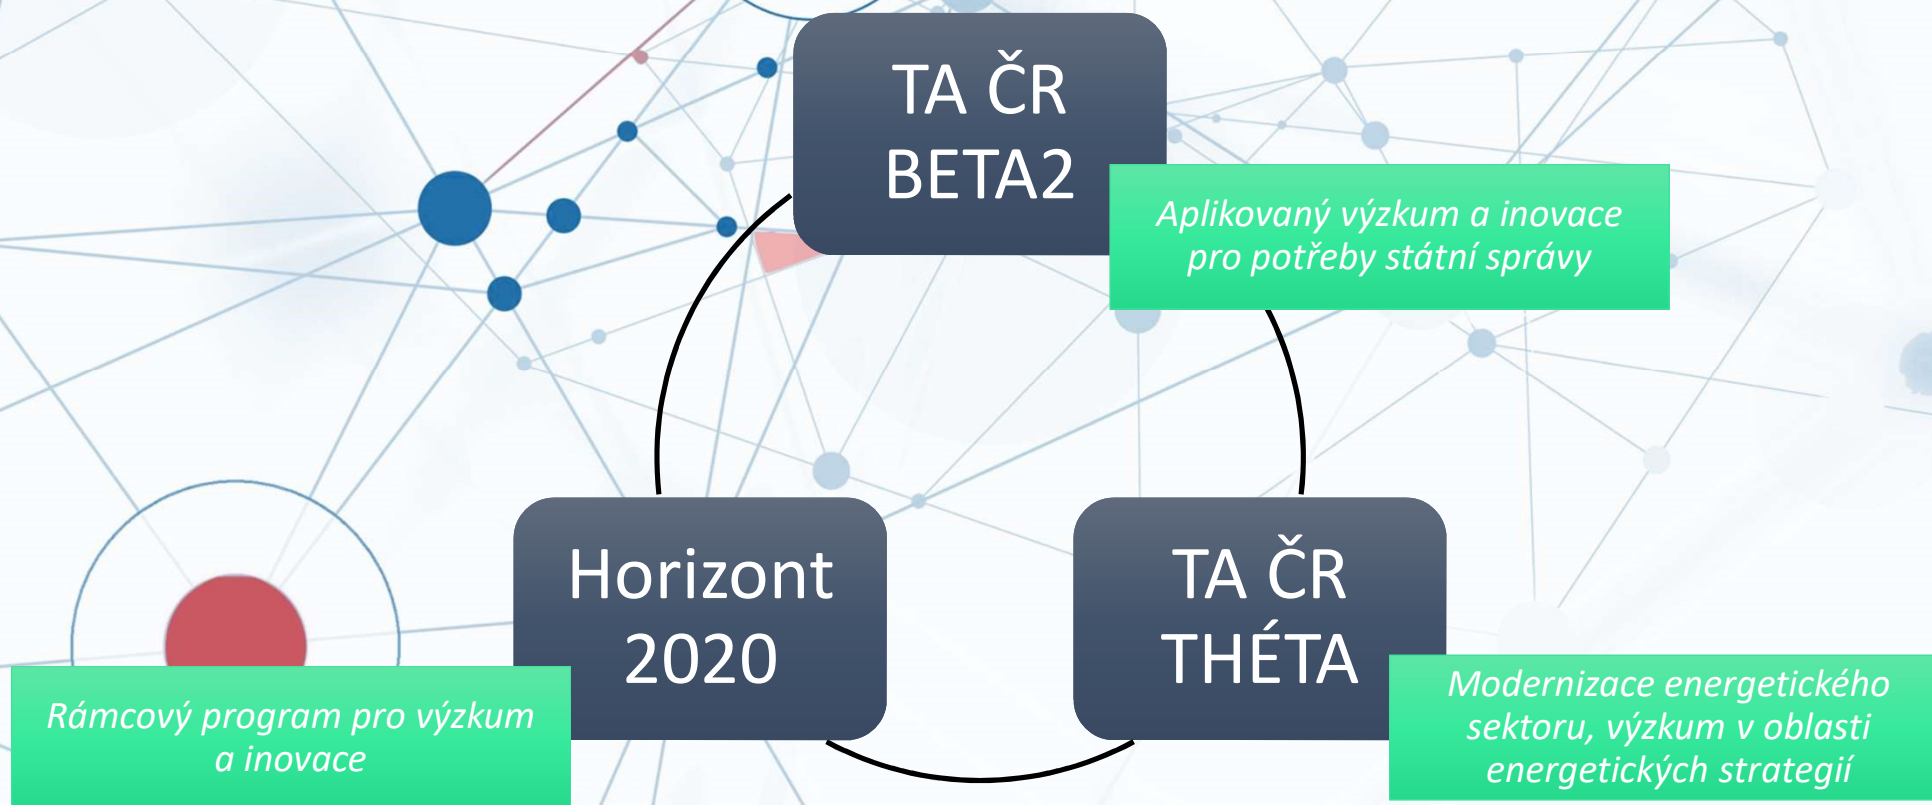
TA ČR BETA2

Aplikovaný výzkum a inovace pro potřeby státní správy

Horizont 2020

Rámcový program pro výzkum a inovace

TA ČR THÉTA

Modernizace energetického sektoru, výzkum v oblasti energetických strategií